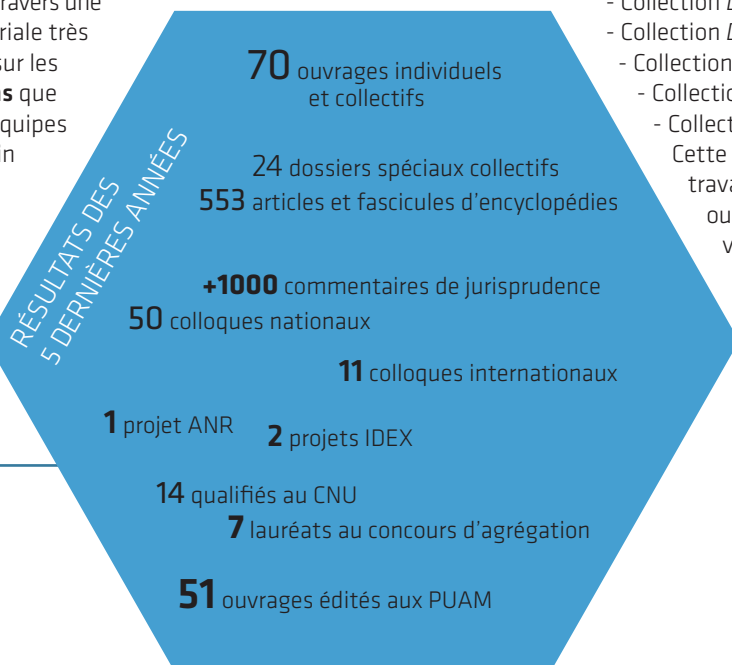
travers une
riale très
sur les
s que
quipes
in

- Collection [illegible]
- Collection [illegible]
- Collection
- Collectio
- Collect
Cette
trava
ou
v

RÉSULTATS DES 5 DERNIÈRES ANNÉES

70 ouvrages individuels et collectifs

24 dossiers spéciaux collectifs
553 articles et fascicules d'encyclopédies

+1000 commentaires de jurisprudence
50 colloques nationaux

11 colloques internationaux

1 projet ANR 2 projets IDEX

14 qualifiés au CNU
7 lauréats au concours d'agrégation

51 ouvrages édités aux PUAM